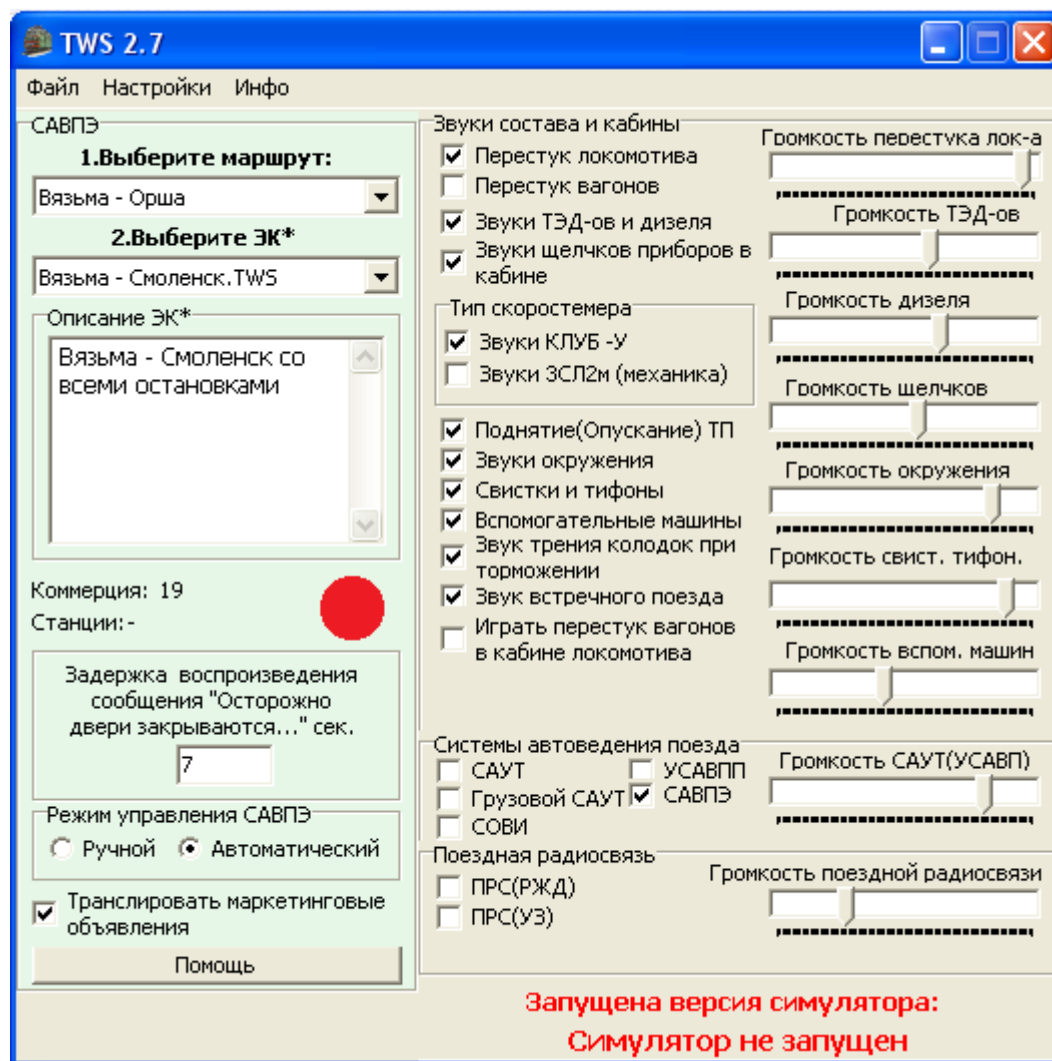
TWS 2.7

Файл Настройки Инфо

САВПЭ

1.Выберите маршрут:

Вязьма - Орша

2.Выберите ЭК*

Вязьма - Смоленск.TWS

Описание ЭК*

Вязьма - Смоленск со всеми остановками

Коммерция: 19

Станции: -

Задержка воспроизведения сообщения "Осторожно двери закрываются..." сек.

7

Режим управления САВПЭ

Ручной Автоматический

Транслировать маркетинговые объявления

Помощь

Звуки состава и кабины

Перестук локомотива

Перестук вагонов

Звуки ТЭД-ов и дизеля

Звуки щелчков приборов в кабине

Тип скоростемера

Звуки КЛУБ -У

Звуки 3СЛ2м (механика)

Поднятие(Опускание) ТП

Звуки окружения

Свистки и тифоны

Вспомогательные машины

Звук трения колодок при торможении

Звук встречного поезда

Играть перестук вагонов в кабине локомотива

Громкость перестука лок-а

Громкость ТЭД-ов

Громкость дизеля

Громкость щелчков

Громкость окружения

Громкость свист. тифон.

Громкость вспом. машин

Системы автоведения поезда

САУТ

УСАВПП

Грузовой САУТ

САВПЭ

СОВИ

Громкость САУТ(УСАВП)

Поездная радиосвязь

ПРС(РЖД)

ПРС(УЗ)

Громкость поездной радиосвязи

Запущена версия симулятора:

Симулятор не запущен